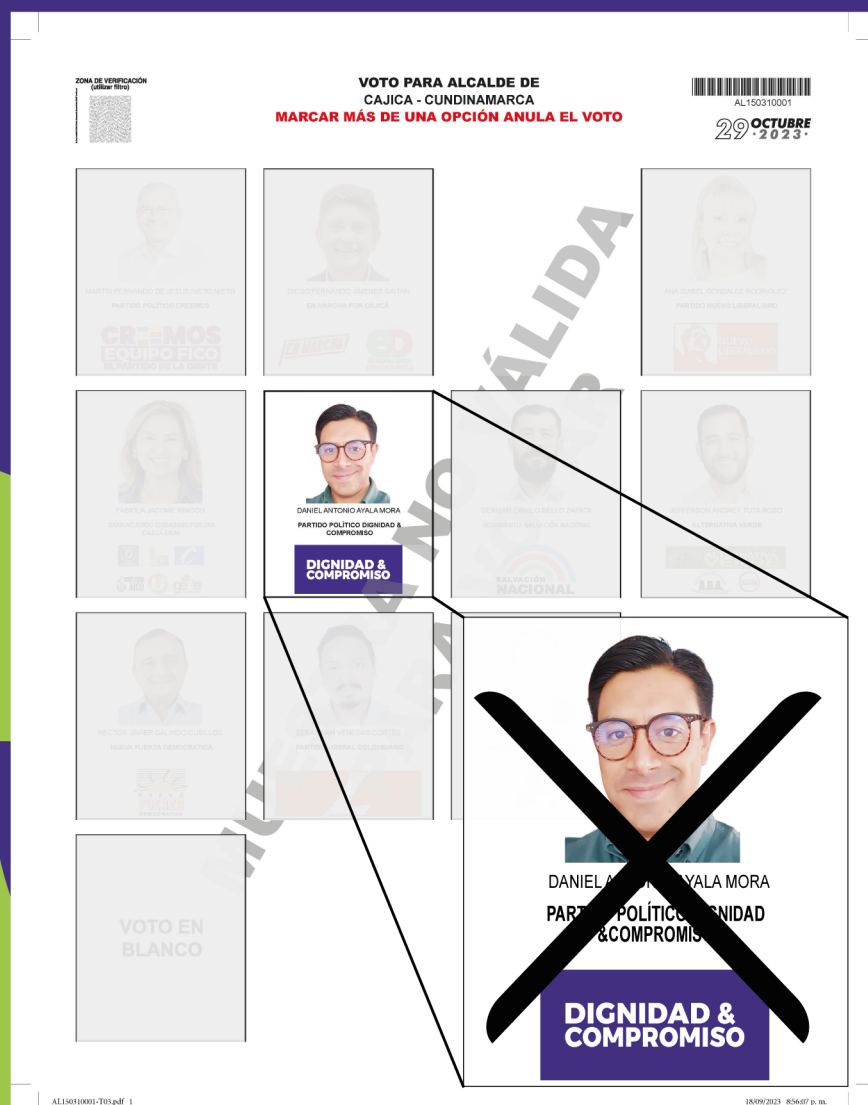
ZONA DE VERIFICACIÓN
(utilizar filtro)

VOTO PARA ALCALDE DE
CAJICA - CUNDINAMARCA
MARCAR MÁS DE UNA OPCIÓN ANULA EL VOTO

AL150310001

29 OCTUBRE ·2023·

MUESTRA NO VÁLIDA

MARTIN FERNANDO DE JESUS CIETO NIETO
PARTIDO POLÍTICO CREEMOS
CREEMOS EQUIPO FICO

DIEGO FERNANDO JIMENEZ GAITAN
EN MARCHA POR CAJICÁ
EN MARCHA

ANA ISABEL GONZALEZ RODRIGUEZ
PARTIDO NUEVO LIBERALISMO
NUEVO

PAOLA A. JACOME RINCON
COALICIÓN CAJICÁ PRIMERO
CAJICA ERA

DANIEL ANTONIO AYALA MORA
PARTIDO POLÍTICO DIGNIDAD & COMPROMISO
DIGNIDAD & COMPROMISO

GERMAN CAMILO BELLO ZARATE
MOVIMIENTO SALVACIÓN NACIONAL
SALVACIÓN NACIONAL

JEFFERSON ANDRES TOTAIRIZO
ALTERNATIVA VERDE

HECTOR JAVIER GALINDO CUBILLOS
NUEVA FUERZA DEMOCRÁTICA

SEBASTIAN VENEGAS CORTES
PARTIDO LIBERAL COLOMBIANO

VOTO EN BLANCO

DANIEL A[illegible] AYALA MORA
PART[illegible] POLÍTICO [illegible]GNIDAD &COMPROMIS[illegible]
DIGNIDAD & COMPROMISO

AL150310001-T03.pdf 1
18/09/2023 8:56:07 p. m.